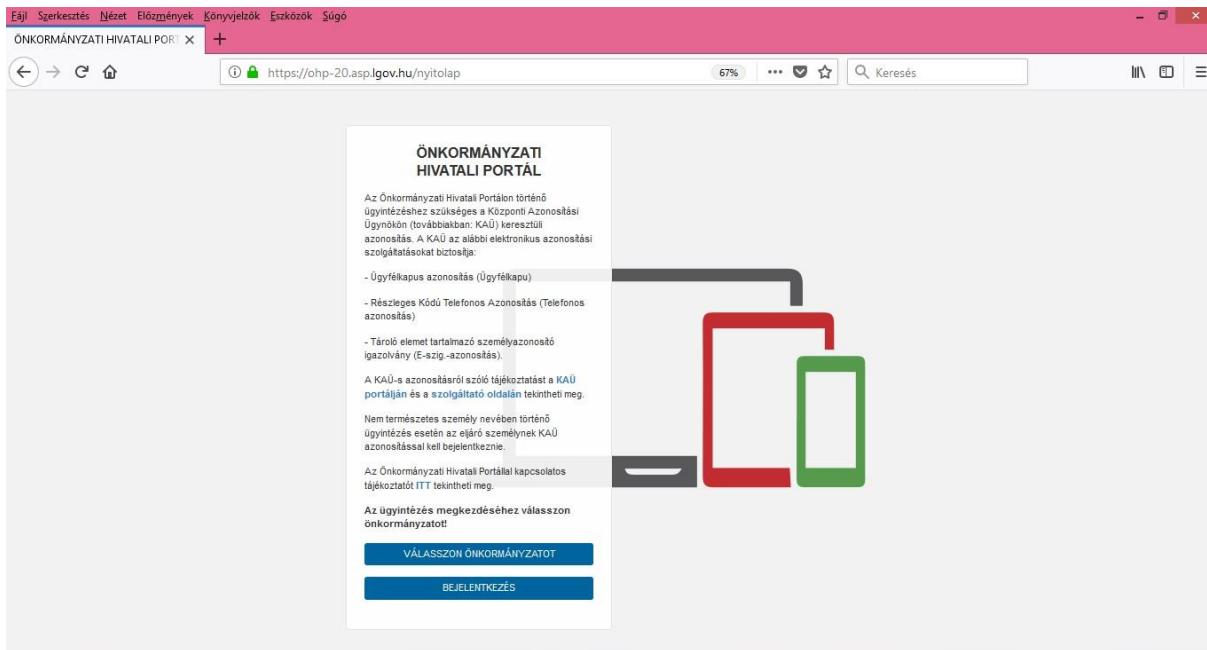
Fájl Szerkesztés Nézet Előzmények Könyvjelzők Eszközök Súgó

ÖNKORMÁNYZATI HIVATALI PORT ×

https://ohp-20.asp.lgov.hu/nyitolap 67% Keresés

ÖNKORMÁNYZATI HIVATALI PORTÁL

Az Önkormányzati Hivatali Portálon történő ügyintézéshez szükséges a Központi Azonosítási Ügynökön (továbbiakban: KAÜ) keresztüli azonosítás. A KAÜ az alábbi elektronikus azonosítási szolgáltatásokat biztosítja:

- Ügyfélkapus azonosítás (Ügyfélkapu)

- Részleges Kódú Telefonos Azonosítás (Telefonos azonosítás)

- Tároló elemet tartalmazó személyazonosító igazolvány (E-szig.-azonosítás).

A KAÜ-s azonosításról szóló tájékoztatást a KAÜ portálján és a szolgáltató oldalán tekintheti meg.

Nem természetes személy nevében történő ügyintézés esetén az eljáró személynek KAÜ azonosítással kell bejelentkeznie.

Az Önkormányzati Hivatali Portállal kapcsolatos tájékoztatót ITT tekintheti meg.

Az ügyintézés megkezdéséhez válasszon önkormányzatot!

VÁLASSZON ÖNKORMÁNYZATOT

BEJELENTKEZÉS